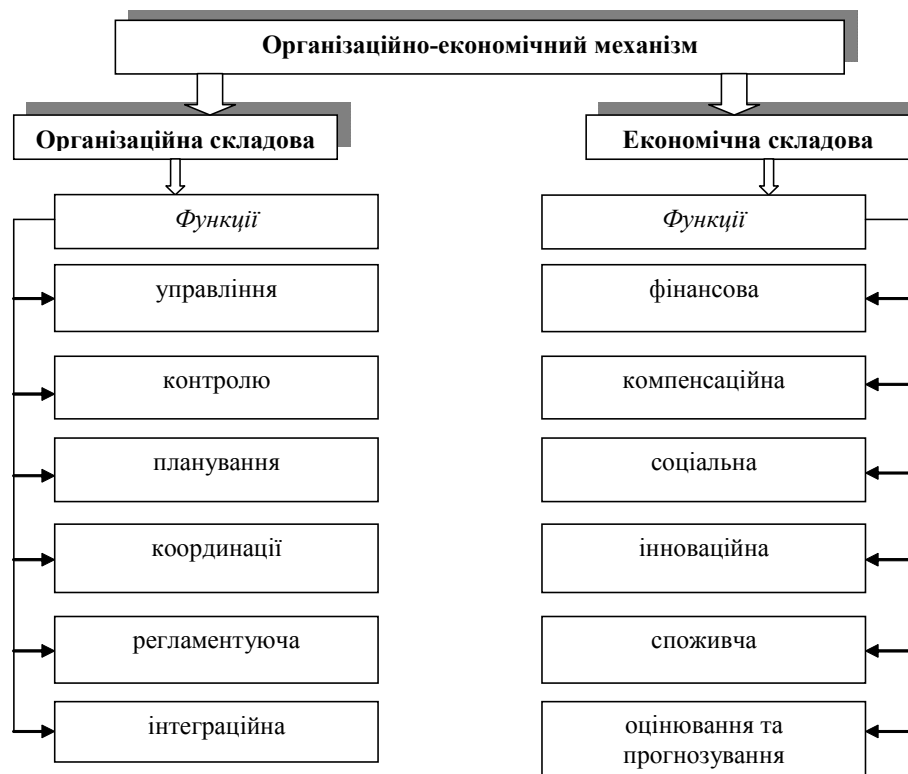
Організаційно-економічний механізм

Організаційна складова

Функції

управління

контролю

планування

координації

регламентуюча

інтеграційна

Економічна складова

Функції

фінансова

компенсаційна

соціальна

інноваційна

споживча

оцінювання та прогнозування